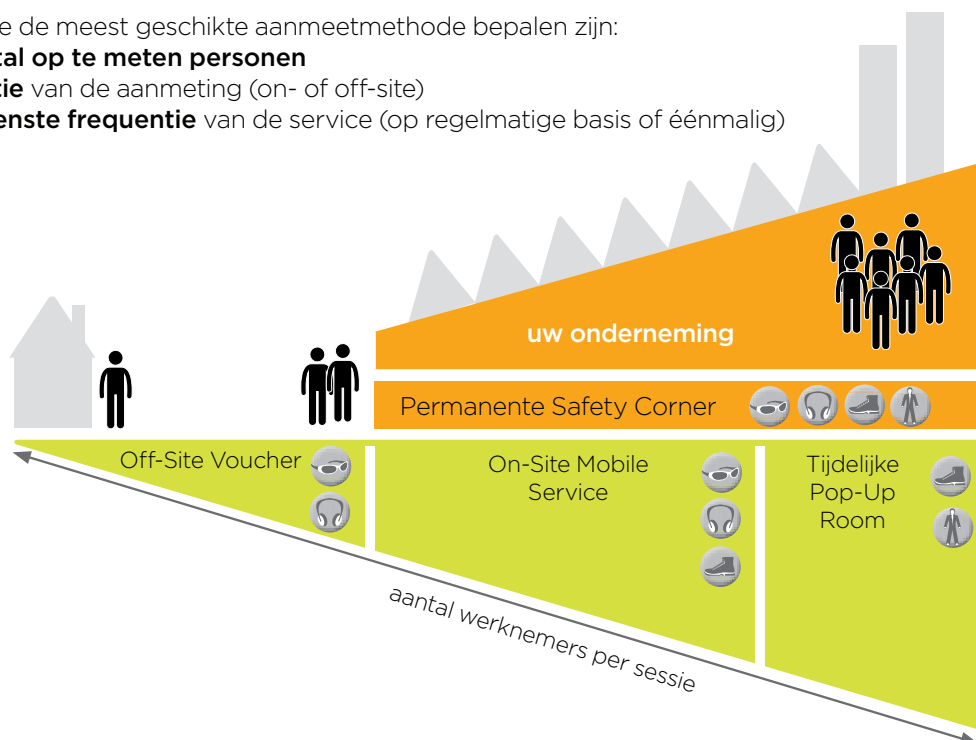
e de meest geschikte aanmeetmethode bepalen zijn:
tal op te meten personen
tie van de aanmeting (on- of off-site)
enste frequentie van de service (op regelmatige basis of éénmalig)

uw onderneming

Permanente Safety Corner

Off-Site Voucher

On-Site Mobile Service

Tijdelijke Pop-Up Room

aantal werknemers per sessie